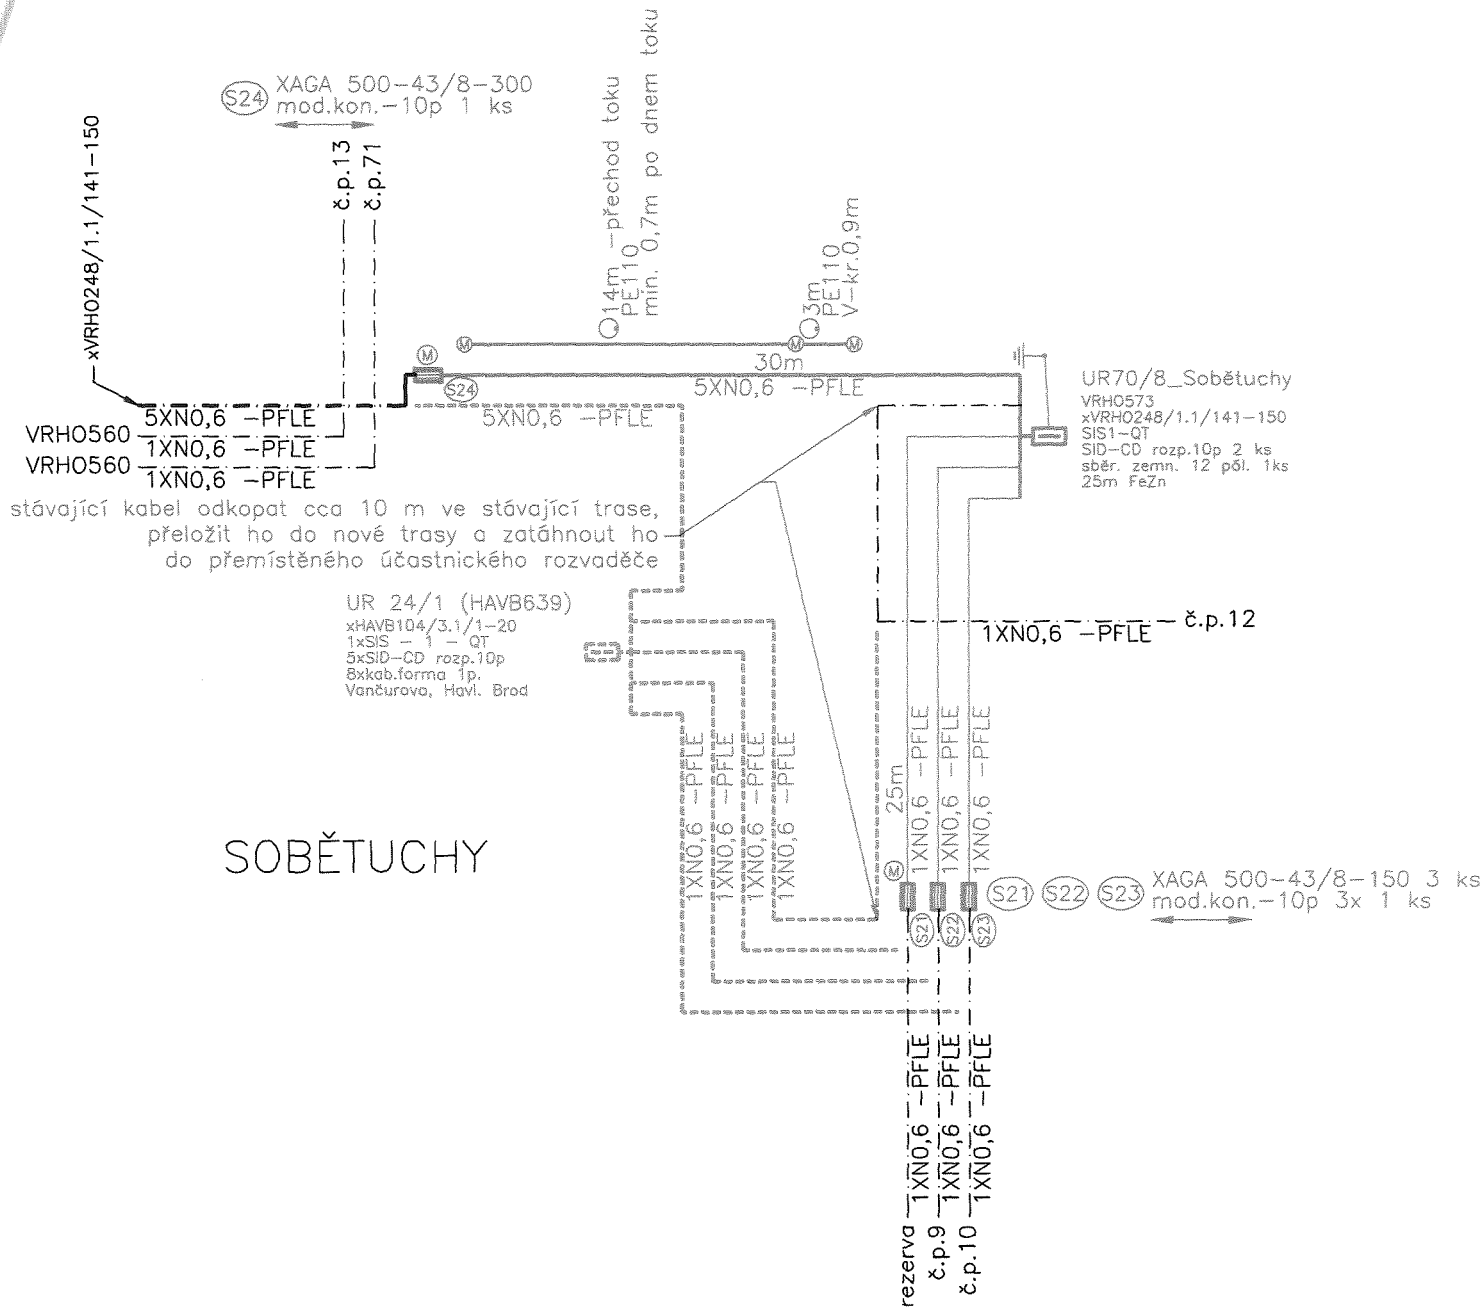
S24 XAGA 500-43/8-300
mod.kon.-10p 1 ks

xVRHO248/1.1/141-150

č.p.13
č.p.71

Q14m -přechod toku
PE110
min. 0,7m po dnem toku

Q3m
PE110
V-kr.0,9m

M
M
M
M

30m
5XN0,6 -PFLE

S24
5XN0,6 -PFLE

5XN0,6 -PFLE
VRHO560 1XN0,6 -PFLE
VRHO560 1XN0,6 -PFLE

stávající kabel odkopat cca 10 m ve stávající trase, přeložit ho do nové trasy a zatáhnout ho do přemístěného účastnického rozvaděče

UR70/8_Sobětuchy
VRHO573
xVRHO248/1.1/141-150
SIS1-QT
SID-CD rozp.10p 2 ks
sběr. zemn. 12 pól. 1ks
25m FeZn

UR 24/1 (HAVB639)
xHAVB104/3.1/1-20
1xSIS - 1 - QT
5xSID-CD rozp.10p
8xkab.forma 1p.
Vančurova, Havl. Brod

1XN0,6 -PFLE č.p.12

1XN0,6 -PFLE
1XN0,6 -PFLE
1XN0,6 -PFLE
1XN0,6 -PFLE

25m
1XN0,6 -PFLE
1XN0,6 -PFLE
1XN0,6 -PFLE

SOBĚTUCHY

M

S21 S22 S23 XAGA 500-43/8-150 3 ks
mod.kon.-10p 3x 1 ks

S21
S22
S23

rezerva 1XN0,6 -PFLE
č.p.9 1XN0,6 -PFLE
č.p.10 1XN0,6 -PFLE